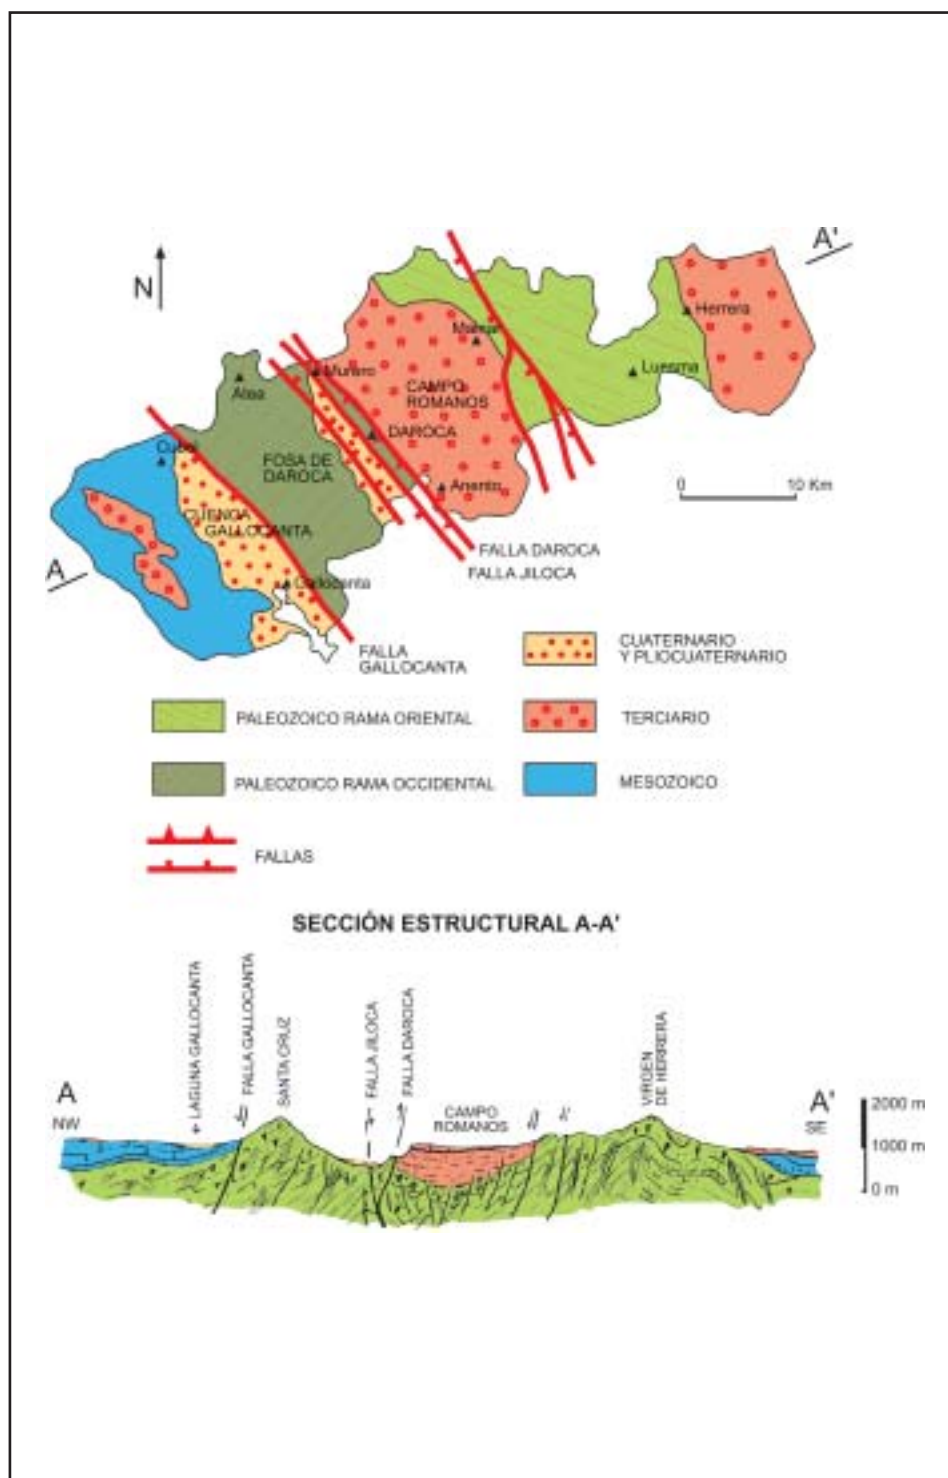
N

A'

Herrera

Mainar

Luesma

Murero

Atea

CAMPO ROMANOS

DAROCA

Used

FOSA DE DAROCA

Anento

0 10 Km

CUENCA GALLOCANTA

FALLA DAROCA

FALLA JILOCA

A

Gallocanta

FALLA GALLOCANTA

CUATERNARIO Y PLIOCUATERNARIO

PALEOZOICO RAMA ORIENTAL

TERCIARIO

PALEOZOICO RAMA OCCIDENTAL

MESOZOICO

FALLAS

SECCIÓN ESTRUCTURAL A-A'

LAGUNA GALLOCANTA

FALLA GALLOCANTA

SANTA CRUZ

FALLA JILOCA

FALLA DAROCA

CAMPO ROMANOS

VIRGEN DE HERRERA

A
NW

A'
SE

2000 m

1000 m

0 m